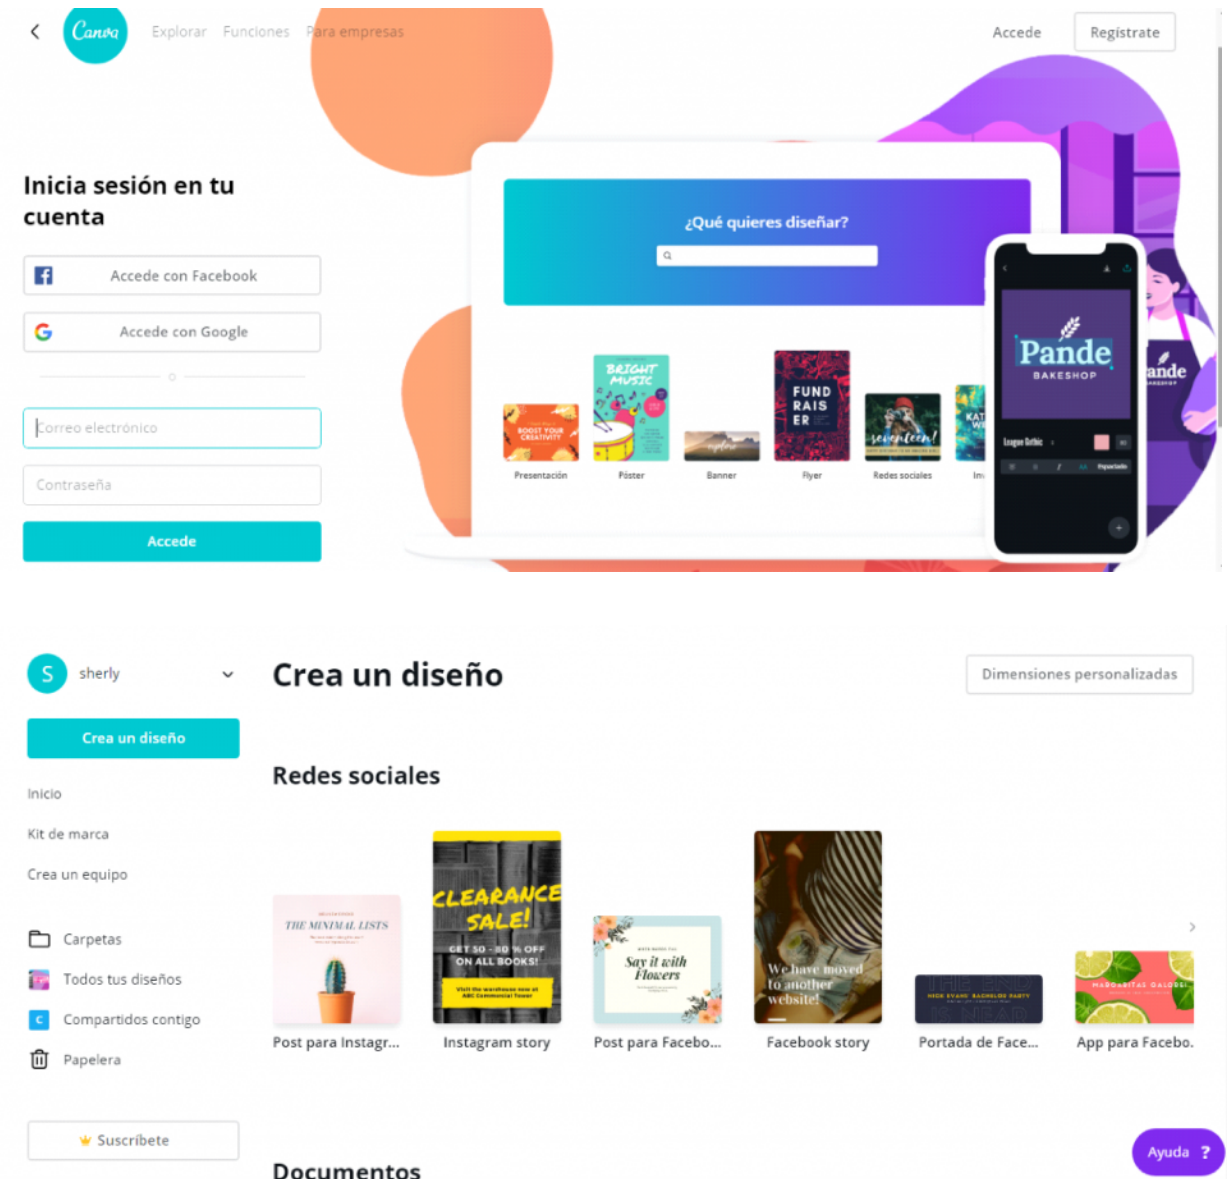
Canva Explorar Funciones Para empresas

Accede Regístrate

Inicia sesión en tu cuenta

Accede con Facebook

Accede con Google

o

Correo electrónico

Contraseña

Accede

¿Qué quieres diseñar?

BRIGHT MUSIC

FUND RAIS ER

BOOST YOUR CREATIVITY

seventeen!

Presentación Póster Banner Flyer Redes sociales In

Pande BAKESHOP

ande

League Gothic

S sherly

Crea un diseño

Inicio

Kit de marca

Crea un equipo

Carpetas

Todos tus diseños

Compartidos contigo

Papelera

Suscríbete

Crea un diseño

Dimensiones personalizadas

Redes sociales

THE MINIMAL LISTS

CLEARANCE SALE!

GET 50 - 80 % OFF ON ALL BOOKS!

Say it with Flowers

We have moved to another website!

THE END IS NEAR

MARGARITAS GALORE!

Post para Instagr... Instagram story Post para Facebo... Facebook story Portada de Face... App para Facebo.

Documentos

Ayuda ?